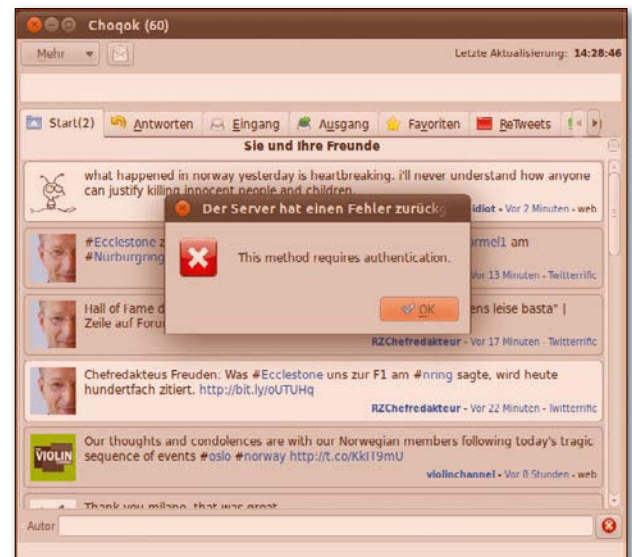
Choqok (60)

Mehr

Letzte Aktualisierung: 14:28:46

Start(2) Antworten Eingang Ausgang Favoriten ReTweets

Sie und Ihre Freunde

what happened in norway yesterday is heartbreaking. i'll never understand how anyone can justify killing innocent people and children.

idiot - Vor 2 Minuten - web

Der Server hat einen Fehler zurück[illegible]

This method requires authentication.

OK

#Ecclestone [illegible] #Nurburgring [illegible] rmel1 am

Vor 13 Minuten - Twitterrific

Hall of Fame d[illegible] ens leise basta" | Zeile auf Foru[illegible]

RZChefredakteur - Vor 17 Minuten - Twitterrific

Chefredakteus Freuden: Was #Ecclestone uns zur F1 am #nring sagte, wird heute hundertfach zitiert. http://bit.ly/oUTUHq

RZChefredakteur - Vor 22 Minuten - Twitterrific

VIOLIN

Our thoughts and condolences are with our Norwegian members following today's tragic sequence of events #oslo #norway http://t.co/KkiT9mU

violinchannel - Vor 8 Stunden - web

Thank you milano, that was great

Autor